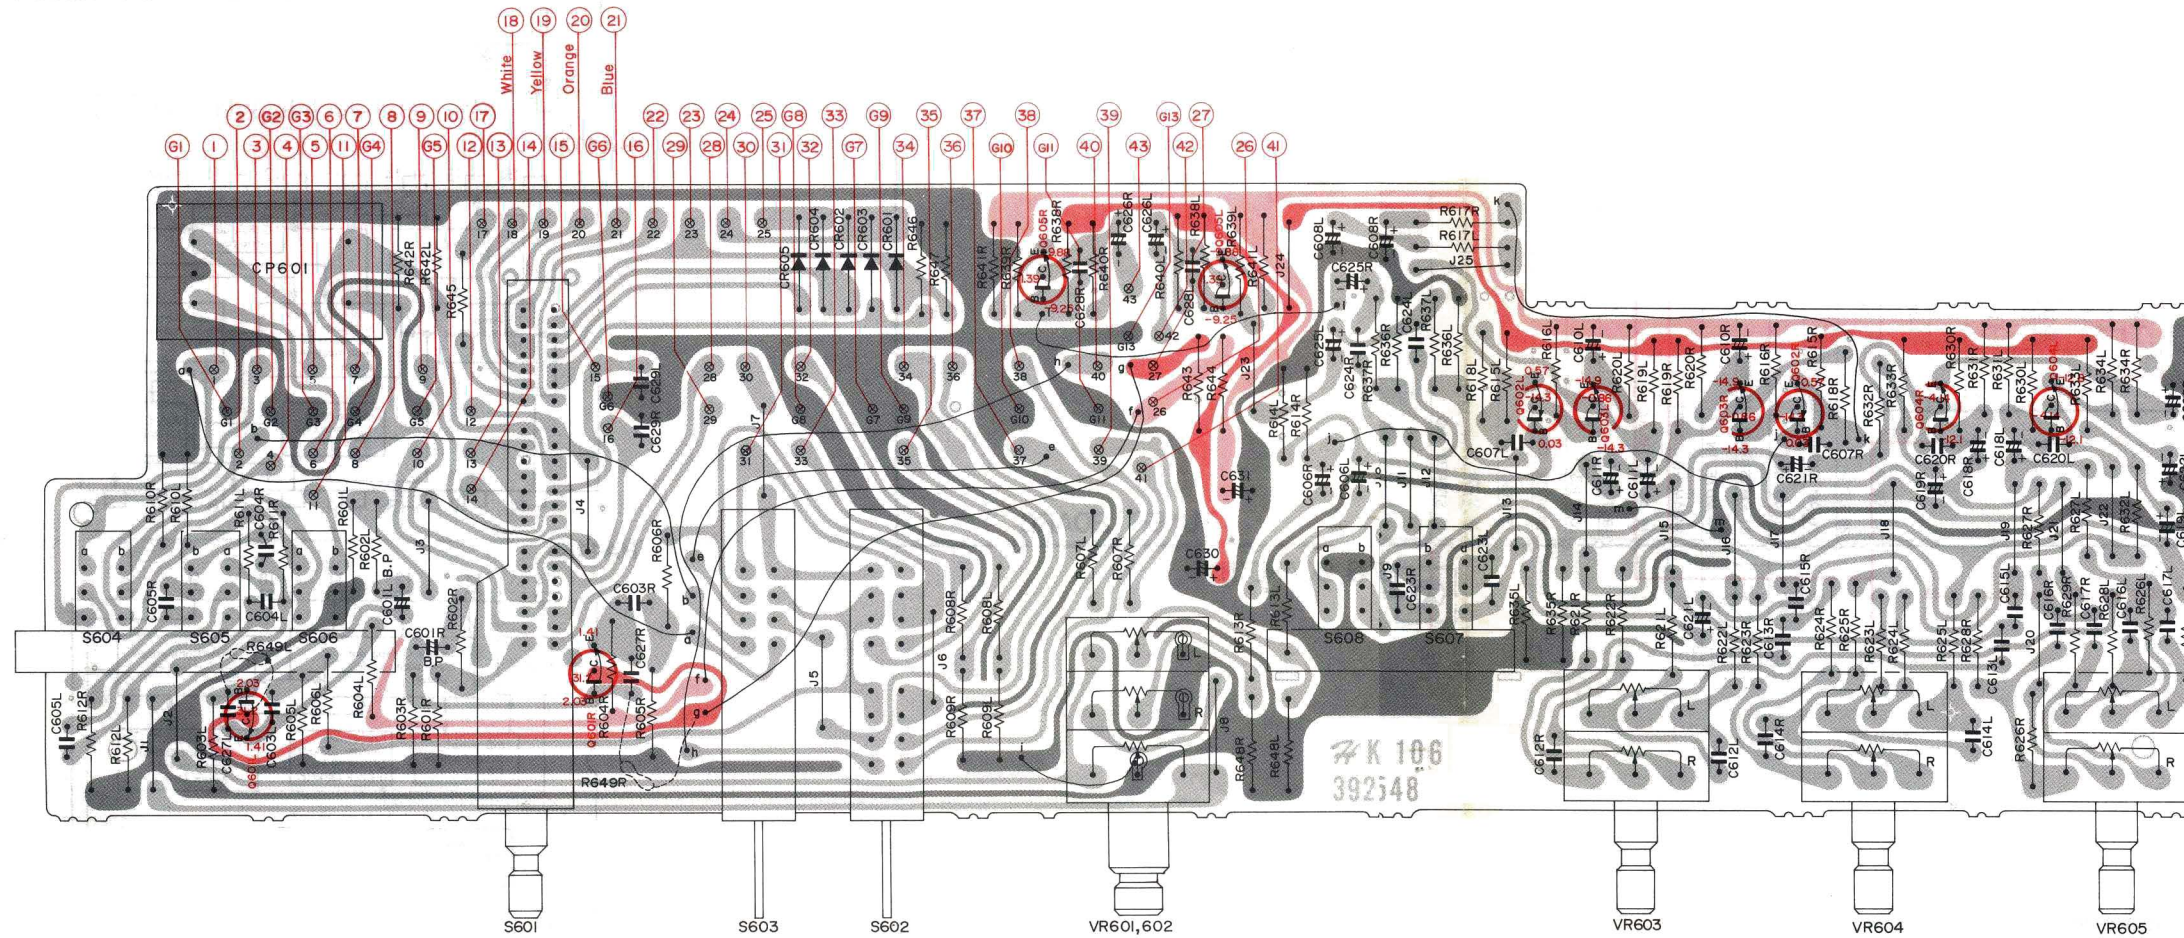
18 19 20 21
White Yellow Orange Blue
2 G2 G3 6 7 8 9 10 17
G1 1 3 4 5 11 G4 G5 12 13 14 15 G6 16
22 23 24 25 G8 33 G9 35 37 38 39 G13 27
29 28 30 31 32 G7 34 36 G10 G11 40 43 42 26 41

CP601
R642R R642L R645
17 18 19 20 21 22 23 24 25
CR605 CR604 CR602 CR603 CR601 R646 R647
R641R R639R Q605R R638R C626R C626L R638L Q605L R639L R641L J24
R640R C628R R640L C628L
C608L C608R C625R R617R R617L J25 K
C624R C625L R635R C624L R637L R636L R637R
R618L R615L R616L C610L R620L C610R R616R R615R R619L R619R R620R R618R R632R R633R R630R R631R R631L R630L R633L R634L R634R
Q602L Q603L Q603R Q602R Q604R Q604L
C607L C607R C611R C611L C621R C620R C620L C619R C618R C618L
R643 R644 J23 R614L R614R C631
C606R C606L J10 J11 J12 J13 J14 J15 J16 J17 J18 J19 J20 J21 J22
R610R R610L R611L C604R R611R R601L C605R C604L R602L R601R B.P C601L J3
S604 S605 S606 R649L C601R B.P R602R C603R R606R J4 C629L C629R J7
Q601R R604R R605R C627R J5 J6 R608R R608L R607L R607R R609R R609L
C605L R612R R612L J1 J2 R603L C627L C603L R605L R606L R604L R603R R601R R649R Q601L
VR601,602 L R J8 R648R R648L R613R R613L
S608 S607 C623R C623L C630 R635L R635R R621R R622R R621L C621L R622L R623R C613R C615R R624R R625R R623L R624L R625L R628R C613L C615L R627R C616R R629R C617R R628L R626L C616L C617L R632L C612R C612L C614R C614L R626R
#K 106
392548
S601 S603 S602 VR601,602 VR603 VR604 VR605
a b c d e f g h i j k m n